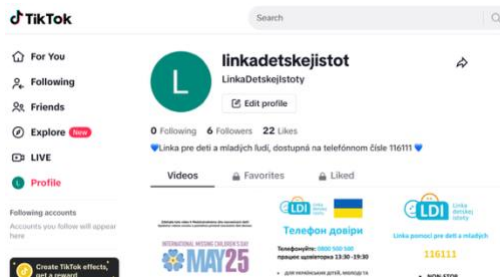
TikTok

Search

For You
Following
Friends
Explore New
LIVE
Profile

Following accounts
Accounts you follow will appear here

Create TikTok effects, get a reward

L

linkadetskejistot
LinkaDetskejIstoty
Edit profile

0 Following 6 Followers 22 Likes

💙Linka pre deti a mladých ľudí, dostupná na telefónnom čísle 116111💙

Videos Favorites Liked

INTERNATIONAL MISSING CHILDREN'S DAY
MAY25

LDI
Телефон довіри
Телефонуйте: 0800 500 500
працює щоденно 13:30–19:30
• для українських дітей, молоді та

LDI Linka detskej istoty
Linka pomoci pre deti a mladých
116111
• NON-STOP